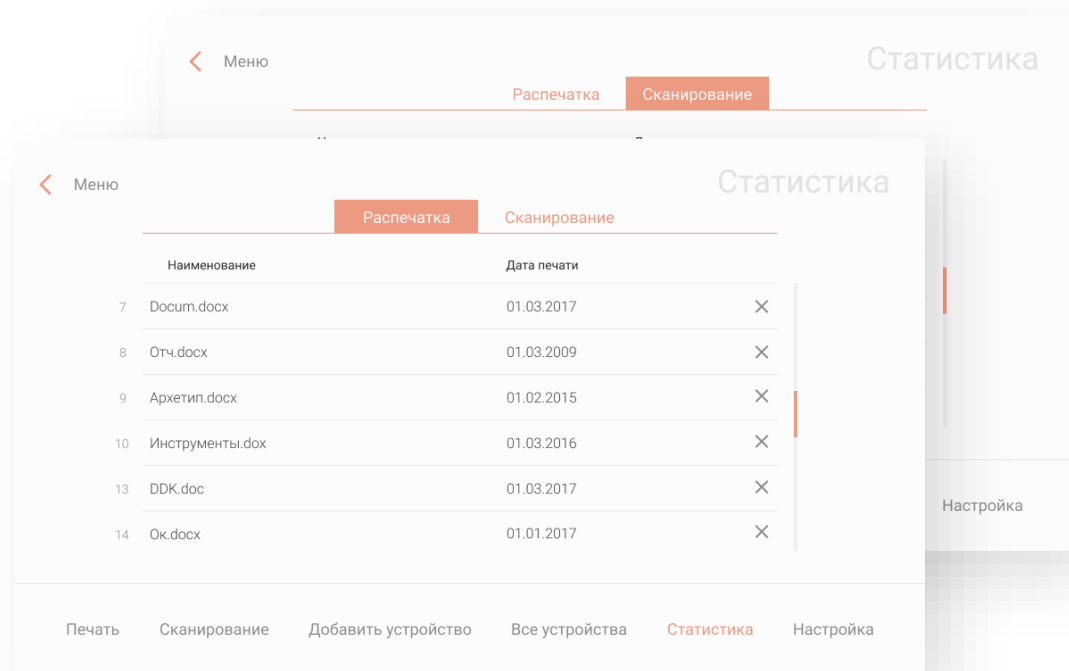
Меню

Статистика

Распечатка Сканирование

Настройка

Меню

Статистика

Распечатка Сканирование

| | Наименование | Дата печати | |
|---|---|---|---|
| 7 | Docum.docx | 01.03.2017 | ✕ |
| 8 | Отч.docx | 01.03.2009 | ✕ |
| 9 | Архетип.docx | 01.02.2015 | ✕ |
| 10 | Инструменты.dox | 01.03.2016 | ✕ |
| 13 | DDK.doc | 01.03.2017 | ✕ |
| 14 | Ок.docx | 01.01.2017 | ✕ |

Печать Сканирование Добавить устройство Все устройства Статистика Настройка